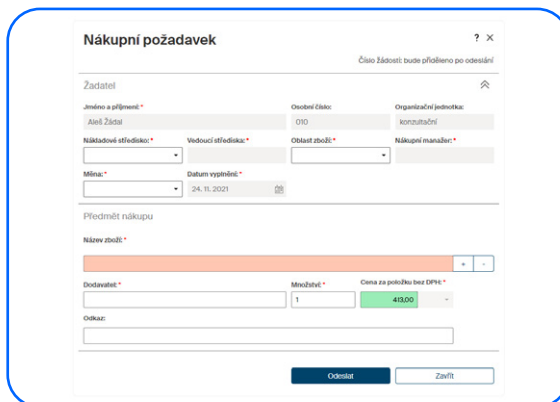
Nákupní požadavek

? ×

Číslo žádosti: bude přiděleno po odeslání

Žadatel

Jméno a příjmení: *
Aleš Žádal

Osobní číslo:
010

Organizační jednotka:
konzultační

Nákladové středisko: *

Vedoucí střediska: *

Oblast zboží: *

Nákupní manažer: *

Měna: *

Datum vyplnění: *
24. 11. 2021

Předmět nákupu

Název zboží: *

+ -

Dodavatel: *

Množství: *
1

Cena za položku bez DPH: *
413,00

Odkaz:

Odeslat

Zavřít